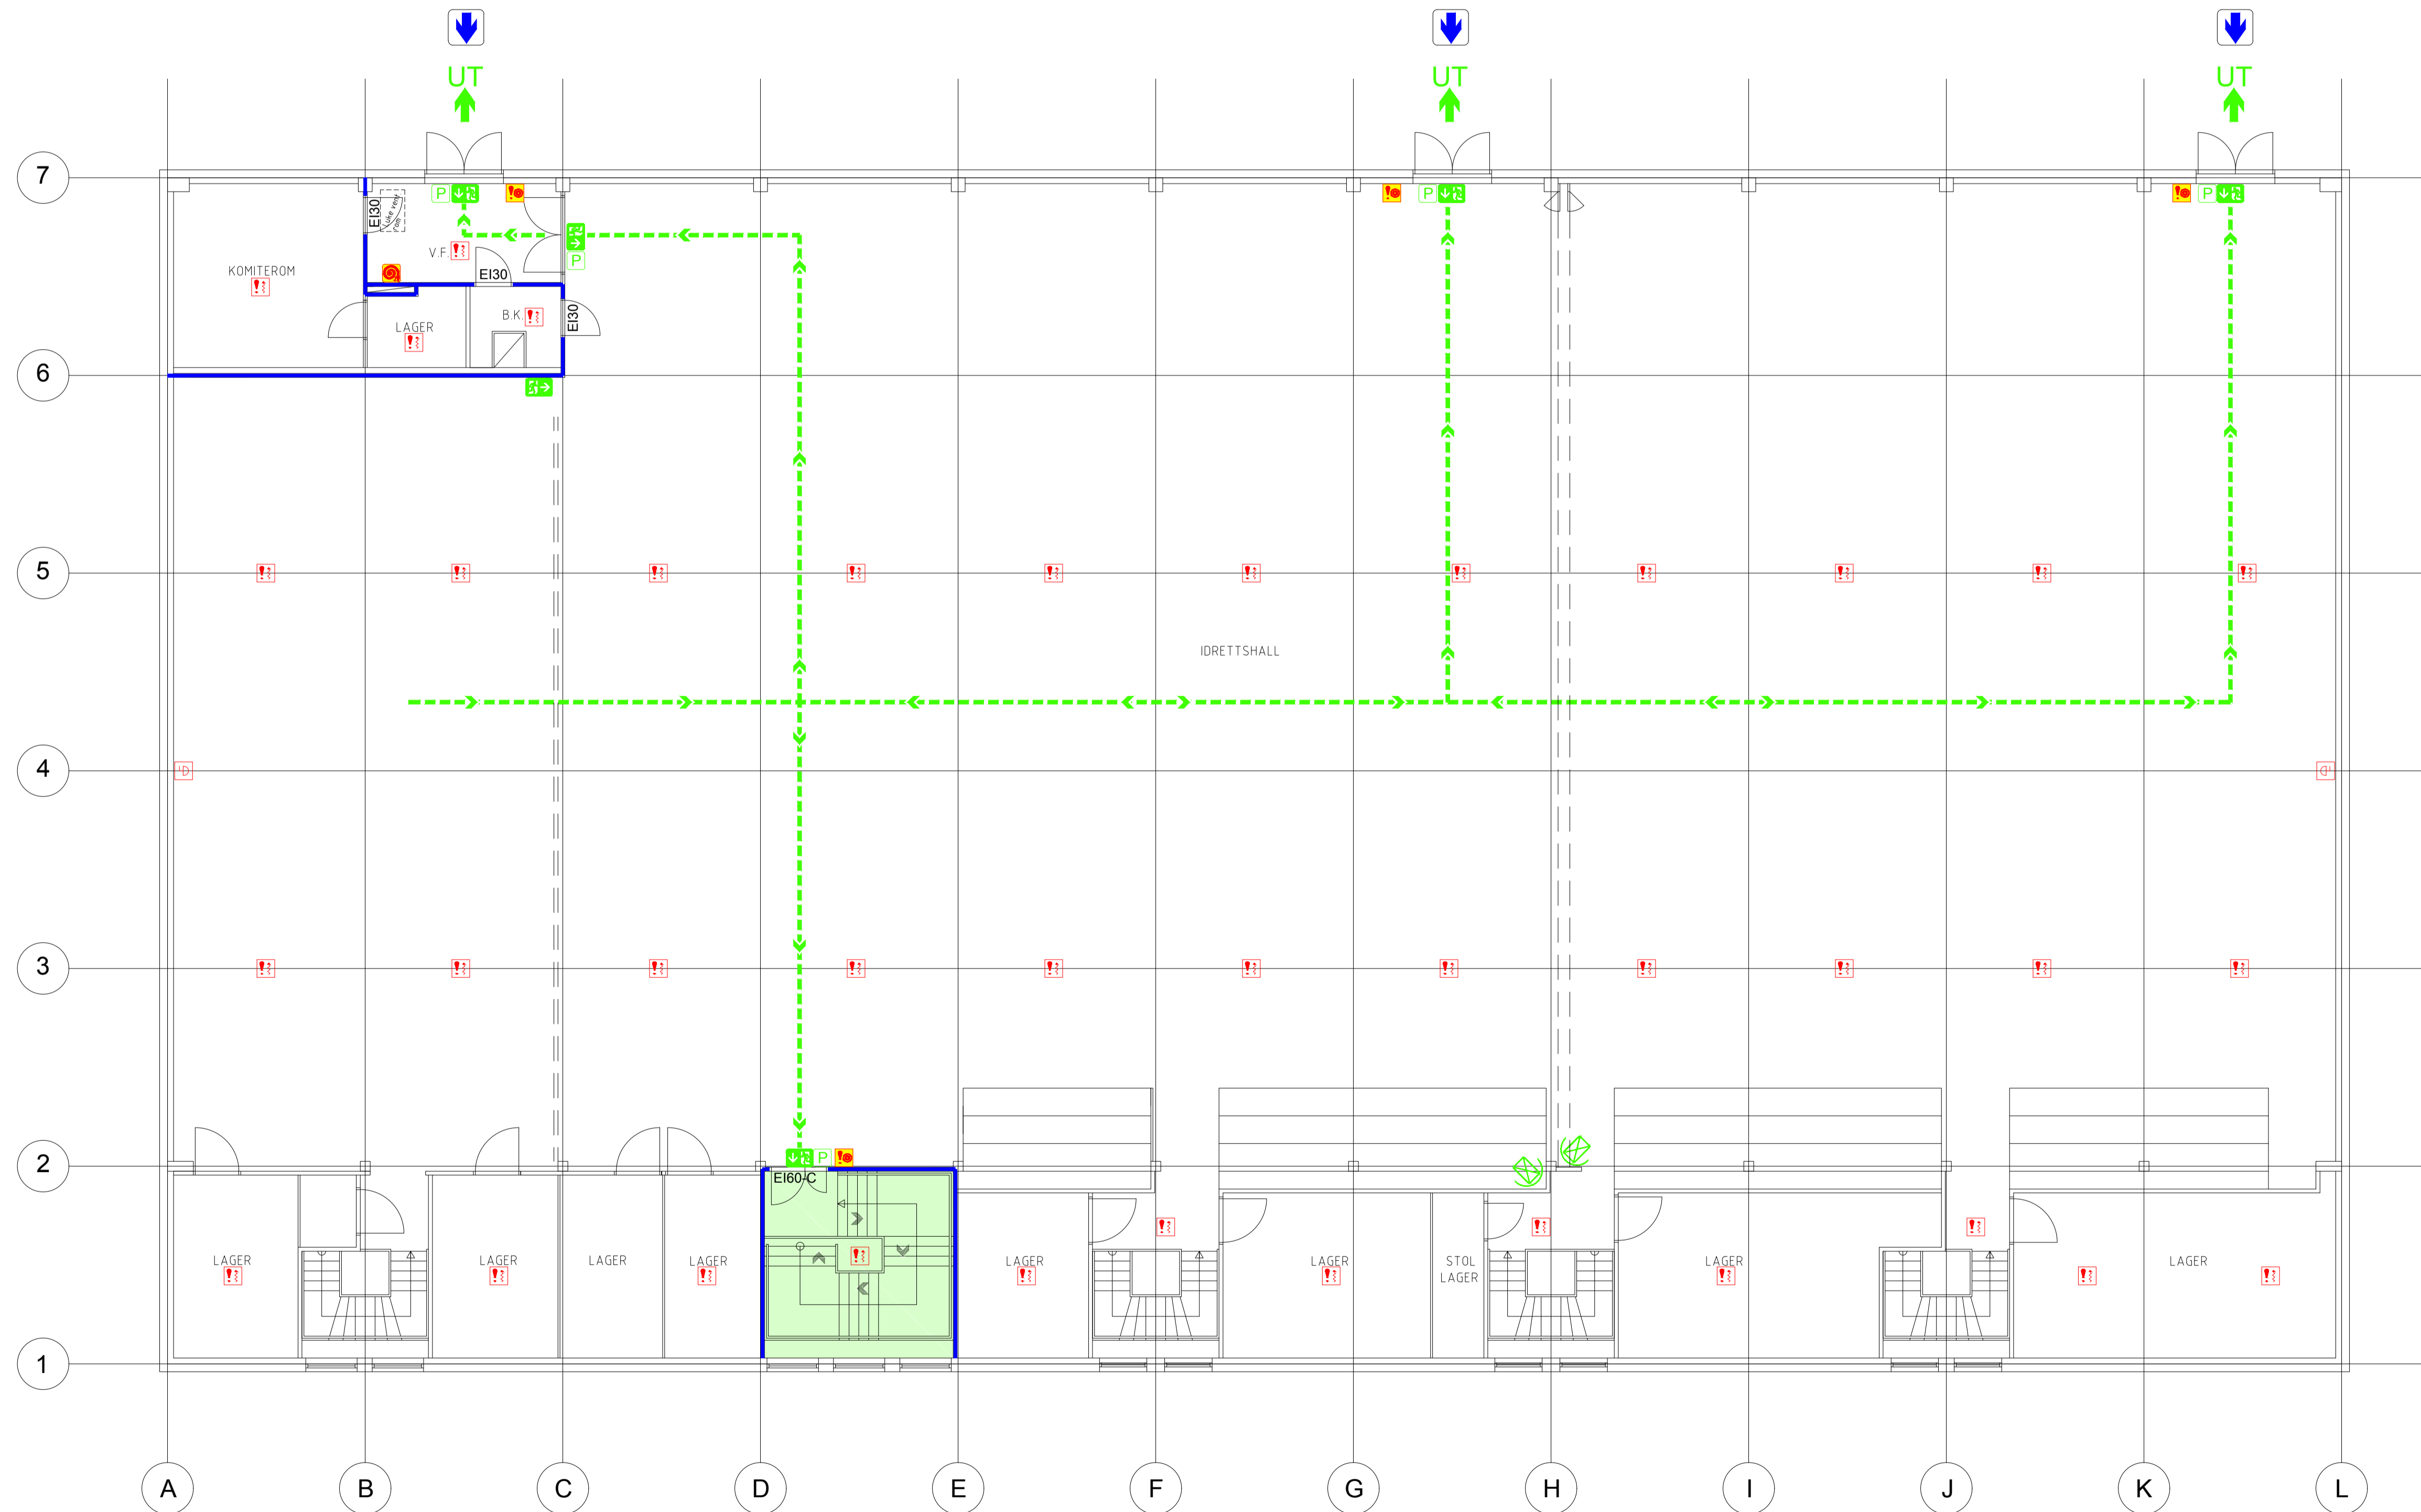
UT

UT

UT

7

P

EI30

Ikke røyk

V.F.

EI30

P

KOMITEROM

LAGER

B.K.

EI30

P

P

6

5

IDRETTSHALL

4

3

2

P

EI60-C

1

LAGER

LAGER

LAGER

LAGER

LAGER

LAGER

STOL LAGER

LAGER

LAGER

A

B

C

D

E

F

G

H

I

J

K

L